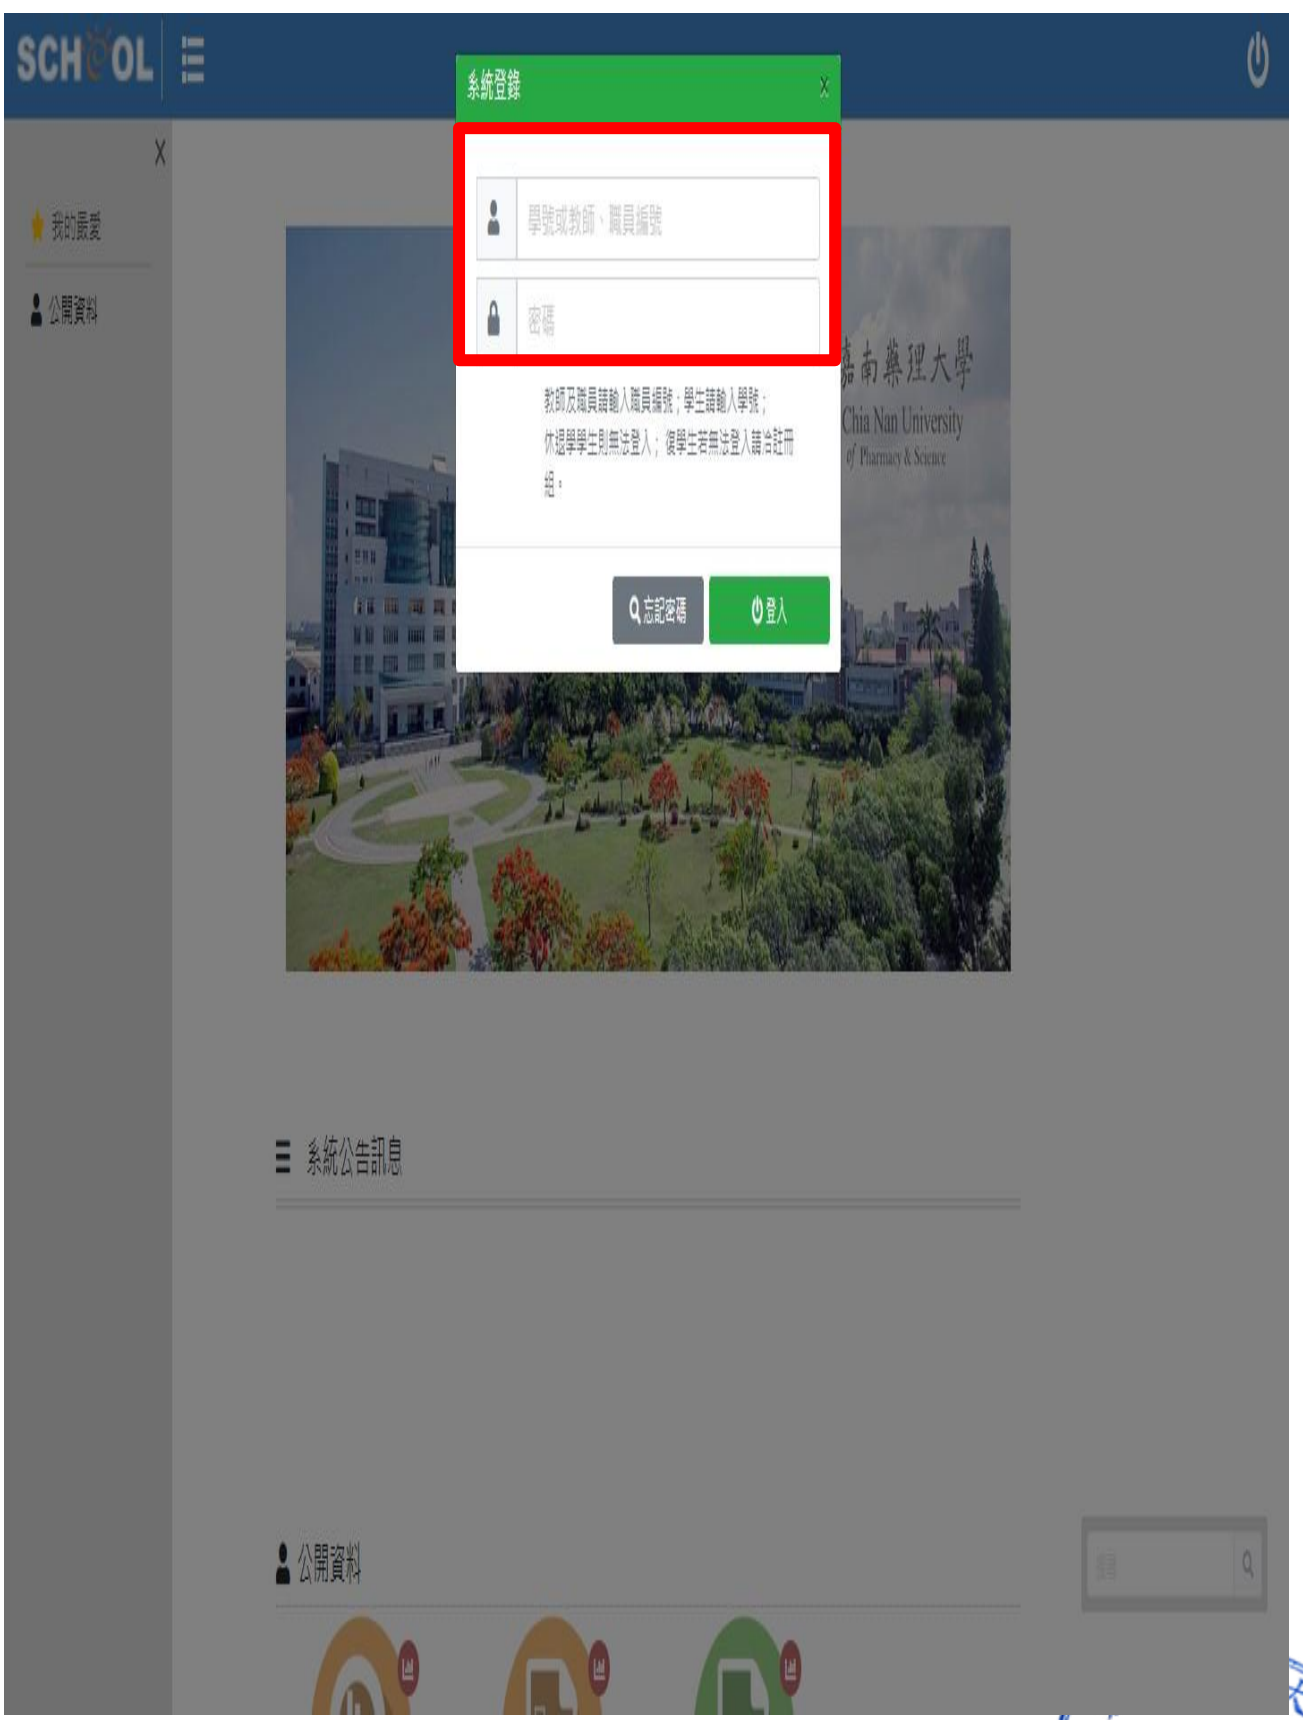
SCHOOL

系統登錄

X

X

我的最愛

公開資料

學號或教師、職員編號

密碼

教師及職員請輸入職員編號；學生請輸入學號；
休退學學生則無法登入；復學生若無法登入請洽註冊組。

忘記密碼

登入

嘉南藥理大學
Chia Nan University
of Pharmacy & Science

系統公告訊息

公開資料

搜尋